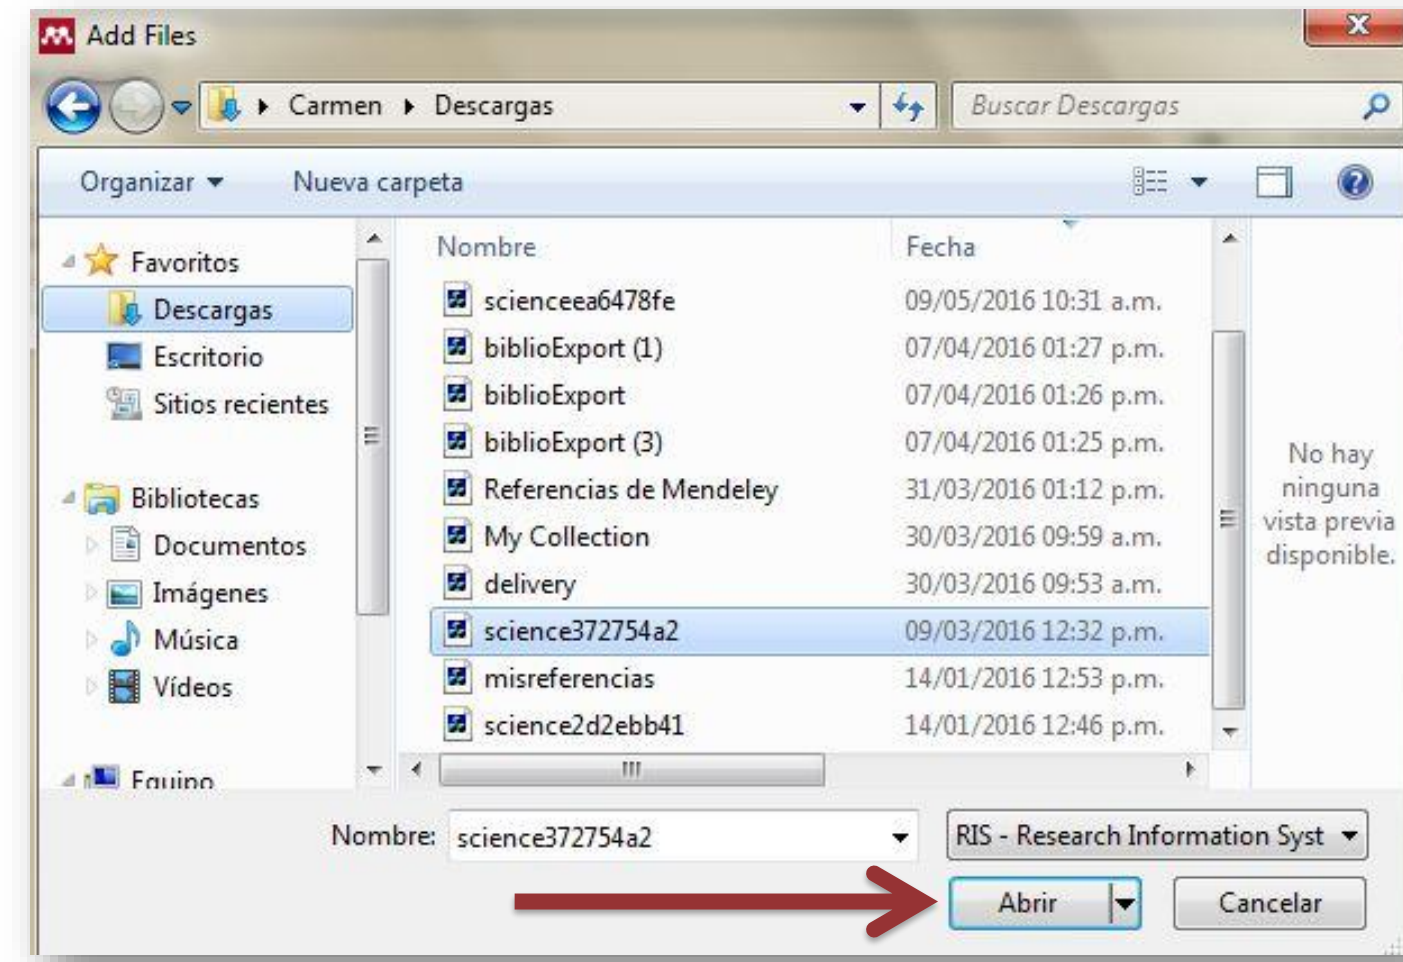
Add Files

Carmen ▸ Descargas

Buscar Descargas

Organizar ▾ Nueva carpeta

Favoritos
Descargas
Escritorio
Sitios recientes

Bibliotecas
Documentos
Imágenes
Música
Vídeos

Equipo

| Nombre | Fecha |
|---|---|
| scienceea6478fe | 09/05/2016 10:31 a.m. |
| biblioExport (1) | 07/04/2016 01:27 p.m. |
| biblioExport | 07/04/2016 01:26 p.m. |
| biblioExport (3) | 07/04/2016 01:25 p.m. |
| Referencias de Mendeley | 31/03/2016 01:12 p.m. |
| My Collection | 30/03/2016 09:59 a.m. |
| delivery | 30/03/2016 09:53 a.m. |
| science372754a2 | 09/03/2016 12:32 p.m. |
| misreferencias | 14/01/2016 12:53 p.m. |
| science2d2ebb41 | 14/01/2016 12:46 p.m. |

No hay ninguna vista previa disponible.

Nombre: science372754a2

RIS - Research Information Syst

Abrir

Cancelar